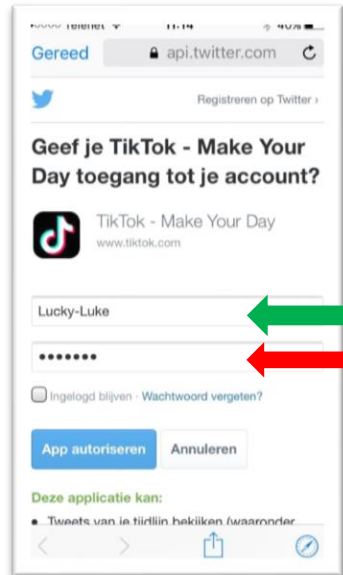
Telenet 11:14 40%

Gereed api.twitter.com

Registreren op Twitter ›

Geef je TikTok - Make Your Day toegang tot je account?

TikTok - Make Your Day
www.tiktok.com

Lucky-Luke

•••••••

Ingelogd blijven · Wachtwoord vergeten?

App autoriseren Annuleren

Deze applicatie kan:

• Tweets van je tijdlijn bekijken (waaronder